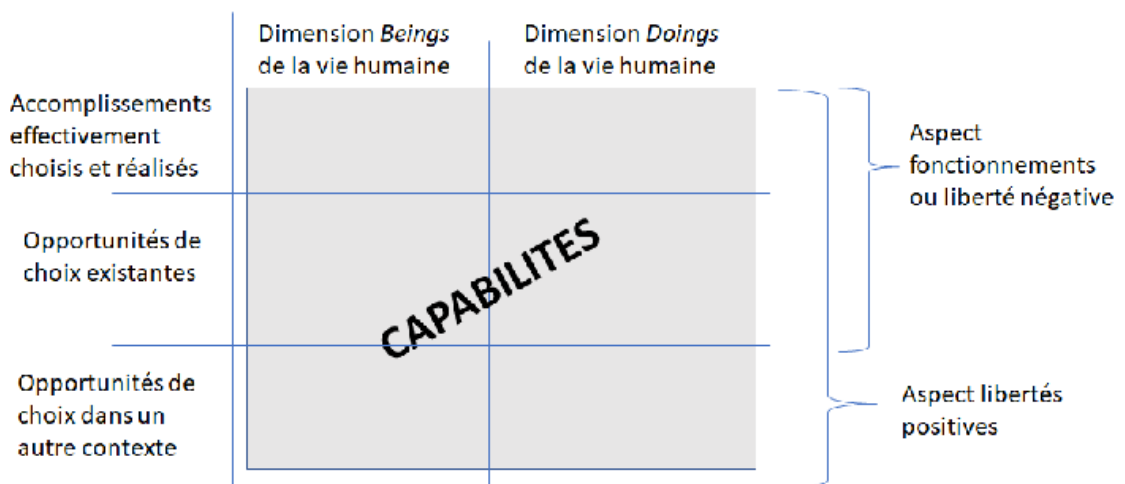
Dimension *Beings* de la vie humaine

Dimension *Doings* de la vie humaine

Accomplissements effectivement choisis et réalisés

Opportunités de choix existantes

Opportunités de choix dans un autre contexte

CAPABILITES

Aspect fonctionnements ou liberté négative

Aspect libertés positives